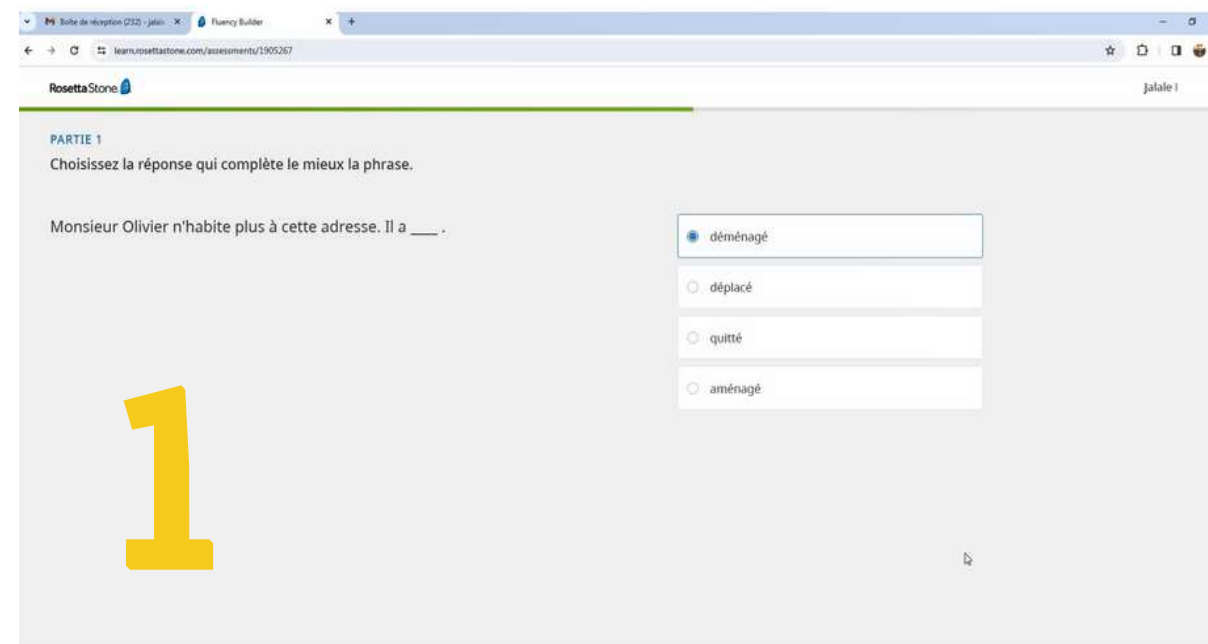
Boîte de réception (232) - jalal
Fluency Builder
learn.rosettastone.com/assessments/1905267

RosettaStone
Jalale I

PARTIE 1
Choisissez la réponse qui complète le mieux la phrase.

Monsieur Olivier n'habite plus à cette adresse. Il a ____ .

déménagé
déplacé
quitté
aménagé

1